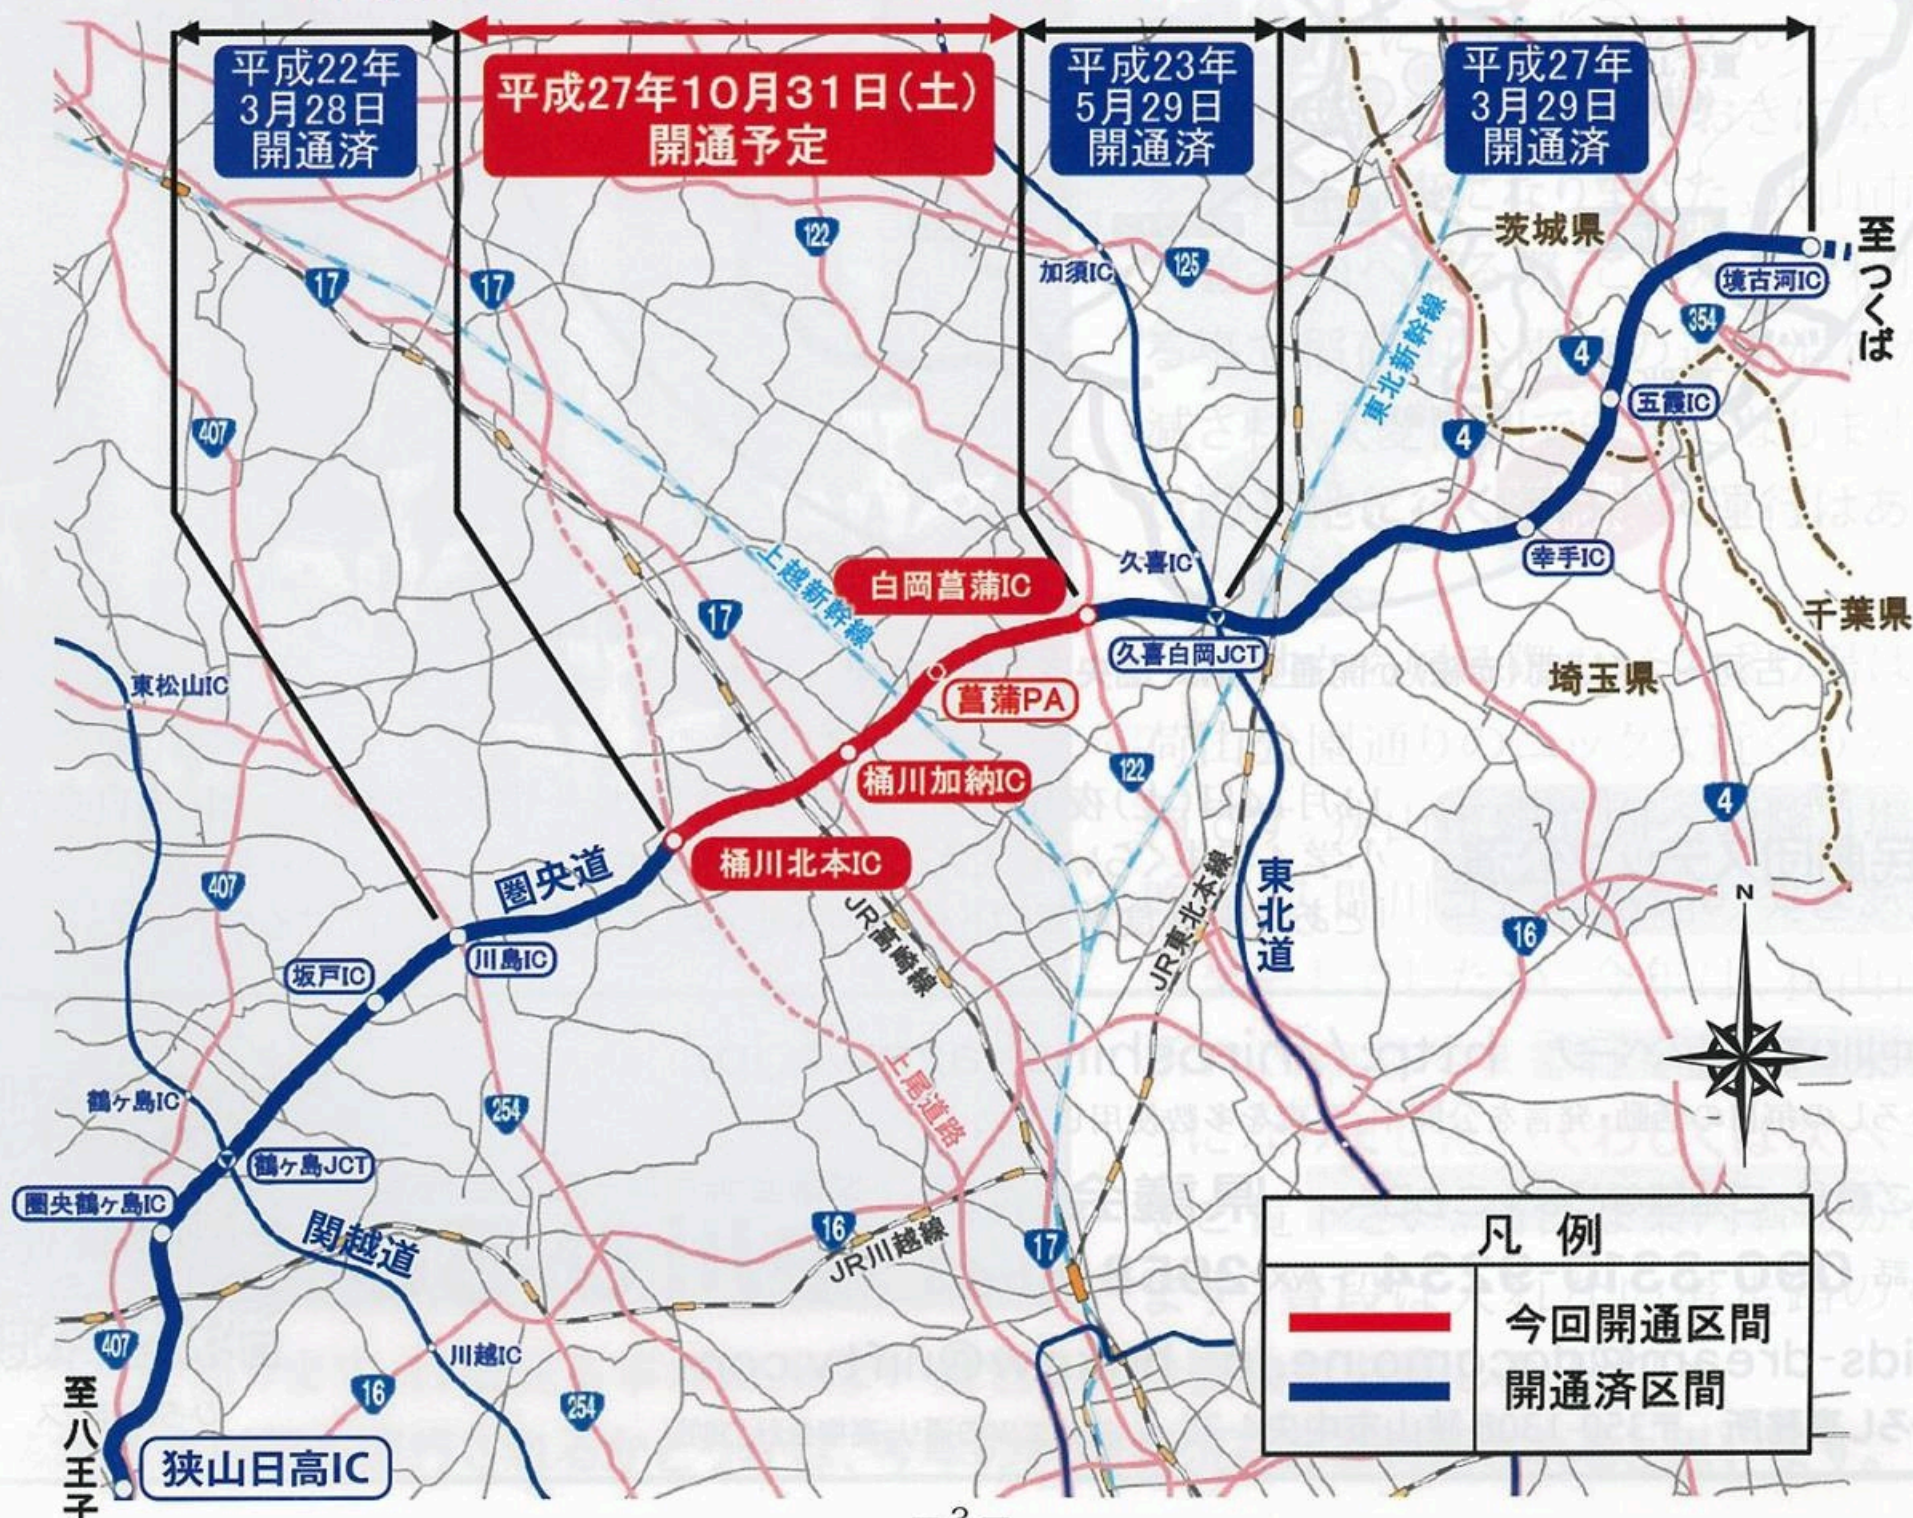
平成22年
3月28日
開通済

平成27年10月31日(土)
開通予定

平成23年
5月29日
開通済

平成27年
3月29日
開通済

至つくば

茨城県

境古河IC

354

122

加須IC

125

17

17

4

五霞IC

東北新幹線

4

407

上越新幹線

白岡菖蒲IC

久喜IC

幸手IC

千葉県

17

久喜白岡JCT

東松山IC

菖蒲PA

埼玉県

桶川加納IC

122

4

桶川北本IC

407

圏央道

東北道

JR高崎線

JR東北本線

N

16

坂戸IC

川島IC

上尾道路

鶴ヶ島IC

254

鶴ヶ島JCT

圏央鶴ヶ島IC

16

関越道

JR川越線

17

凡例

今回開通区間

開通済区間

407

川越IC

16

254

至八王子

狭山日高IC

−3−